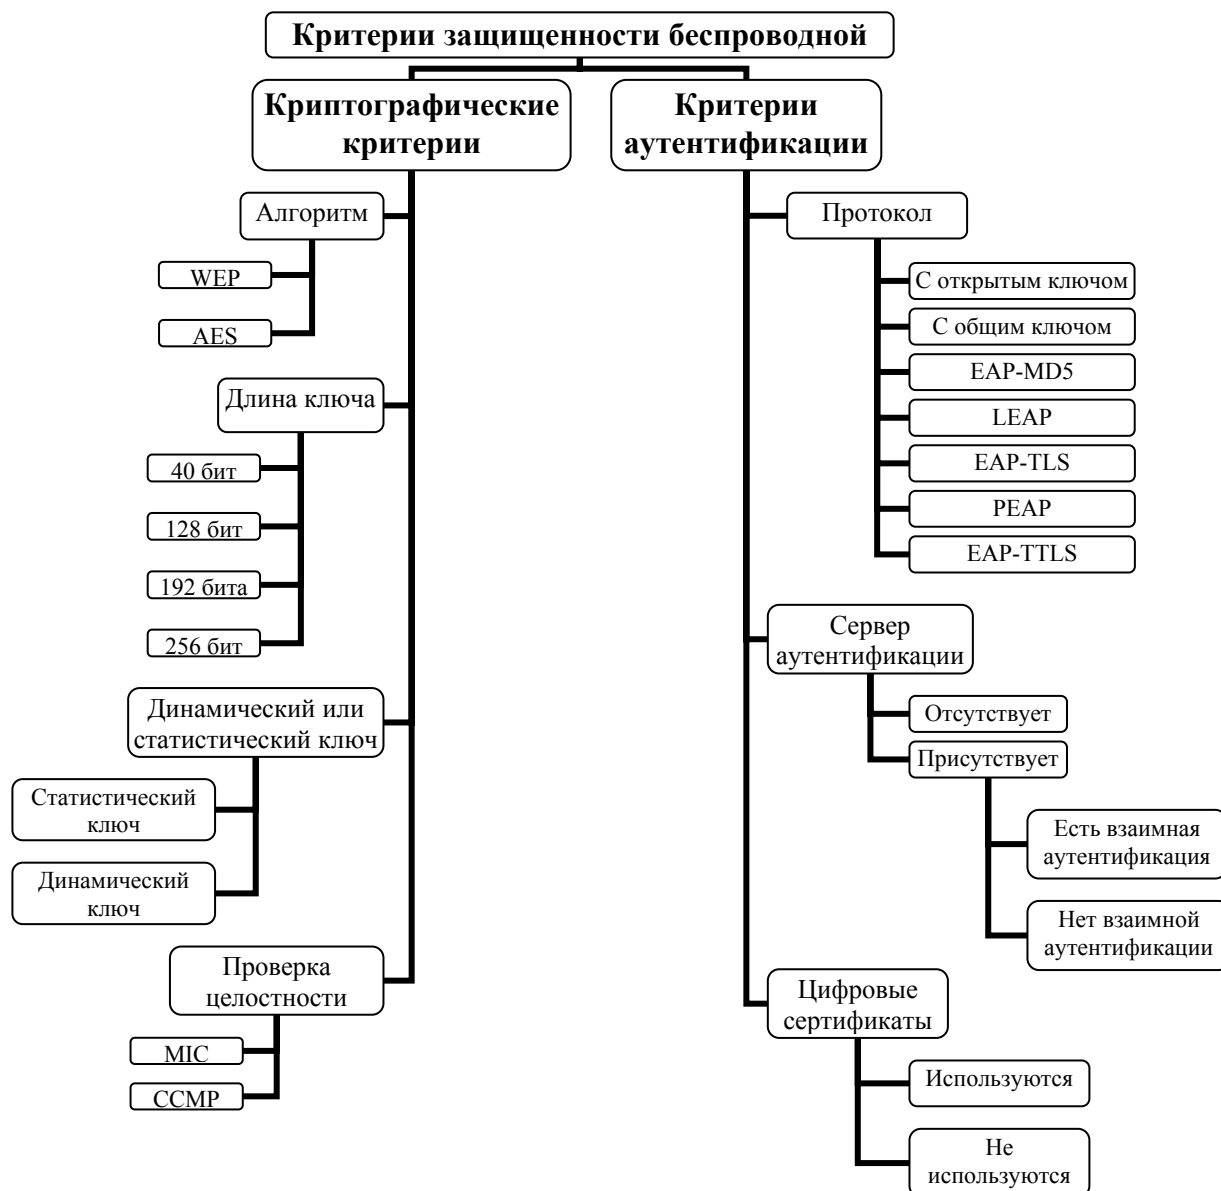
Критерии защищенности беспроводной

Криптографические критерии

Алгоритм

WEP

AES

Длина ключа

40 бит

128 бит

192 бита

256 бит

Динамический или статистический ключ

Статистический ключ

Динамический ключ

Проверка целостности

MIC

CCMP

Критерии аутентификации

Протокол

С открытым ключом

С общим ключом

EAP-MD5

LEAP

EAP-TLS

PEAP

EAP-TTLS

Сервер аутентификации

Отсутствует

Присутствует

Есть взаимная аутентификация

Нет взаимной аутентификации

Цифровые сертификаты

Используются

Не используются